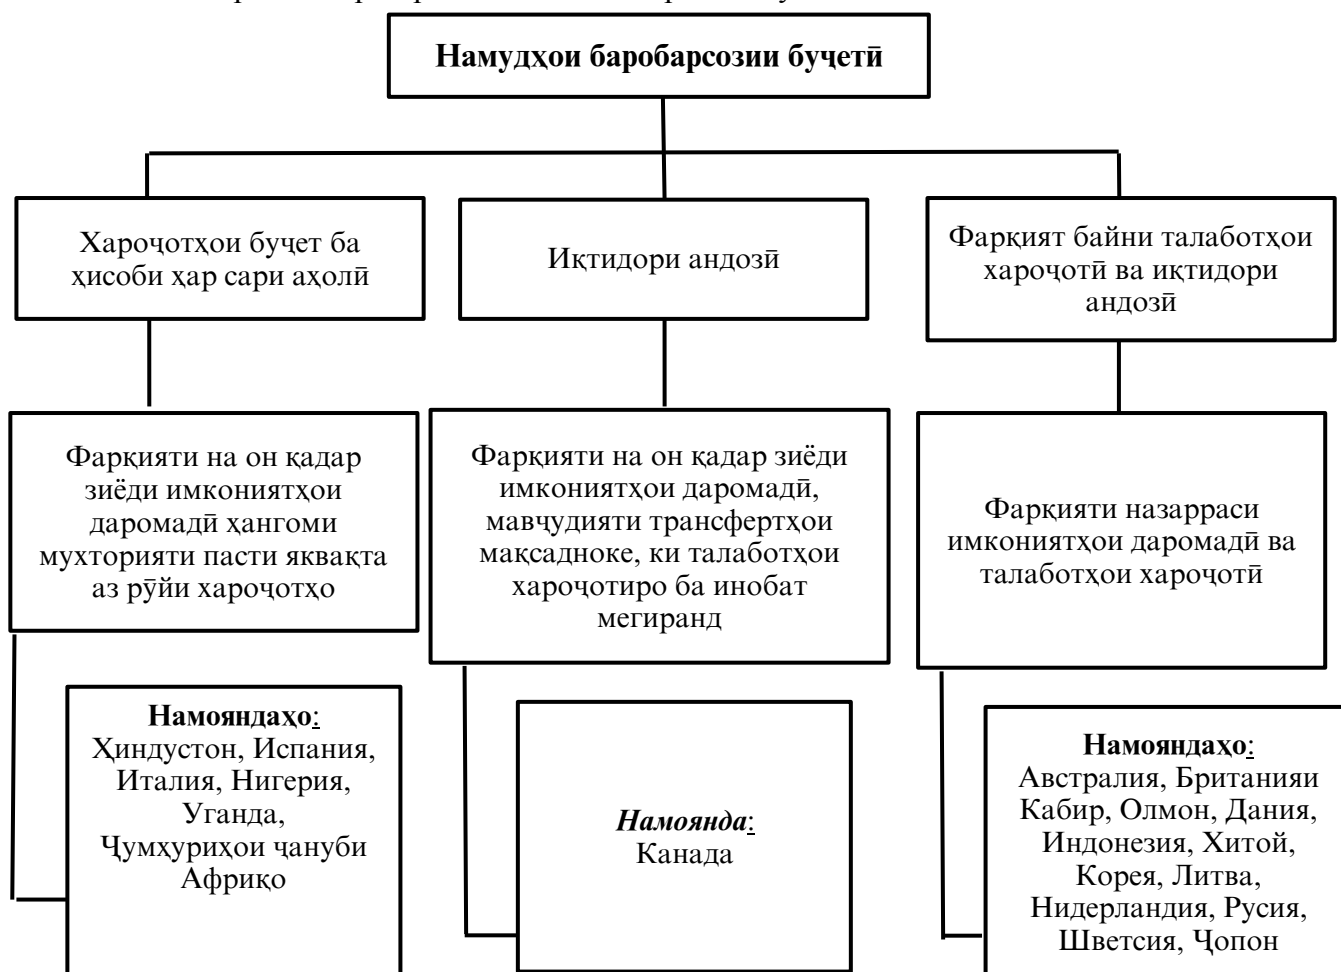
Намудҳои баробарсозии буҷетӣ

Хароҷотҳои буҷет ба ҳисоби ҳар сари аҳолӣ

Иқтидори андозӣ

Фарқият байни талаботҳои хароҷотӣ ва иқтидори андозӣ

Фарқияти на он қадар зиёди имкониятҳои даромадӣ ҳангоми мухторияти пасти яквақта аз рӯйи хароҷотҳо

Фарқияти на он қадар зиёди имкониятҳои даромадӣ, мавҷудияти трансфертҳои мақсадноке, ки талаботҳои хароҷотиро ба инобат мегиранд

Фарқияти назарраси имкониятҳои даромадӣ ва талаботҳои хароҷотӣ

Намояндаҳо: Ҳиндустон, Испания, Италия, Нигерия, Уганда, Ҷумҳурихои ҷануби Африқо

Намоянда: Канада

Намояндаҳо: Австралия, Британияи Кабир, Олмон, Дания, Индонезия, Хитой, Корея, Литва, Нидерландия, Русия, Шветсия, Ҷопон